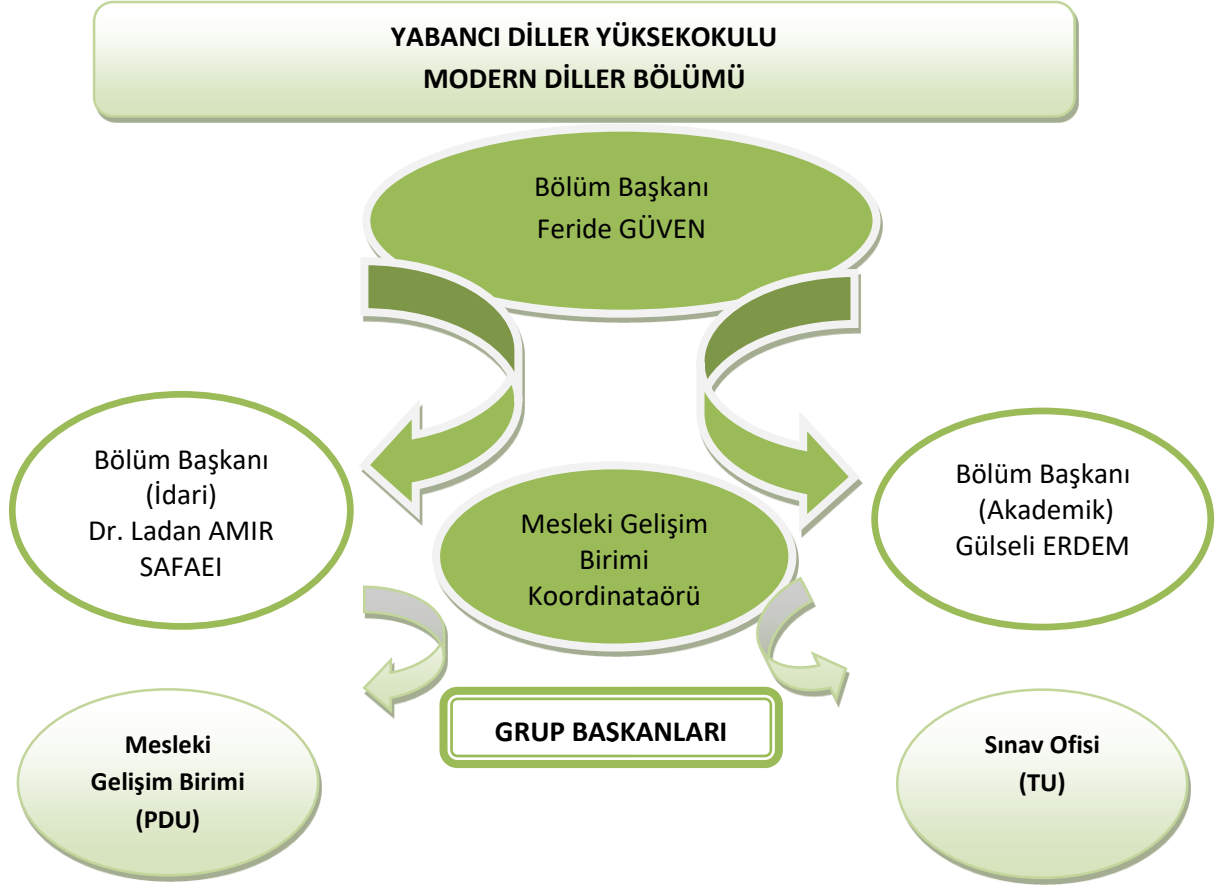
YABANCI DİLLER YÜKSEKOKULU
MODERN DİLLER BÖLÜMÜ

Bölüm Başkanı
Feride GÜVEN

Bölüm Başkanı
(İdari)
Dr. Ladan AMIR SAFAEI

Mesleki Gelişim Birimi Koordinataörü

Bölüm Başkanı
(Akademik)
Gülseli ERDEM

Mesleki Gelişim Birimi
(PDU)

GRUP BASKANLARI

Sınav Ofisi
(TU)